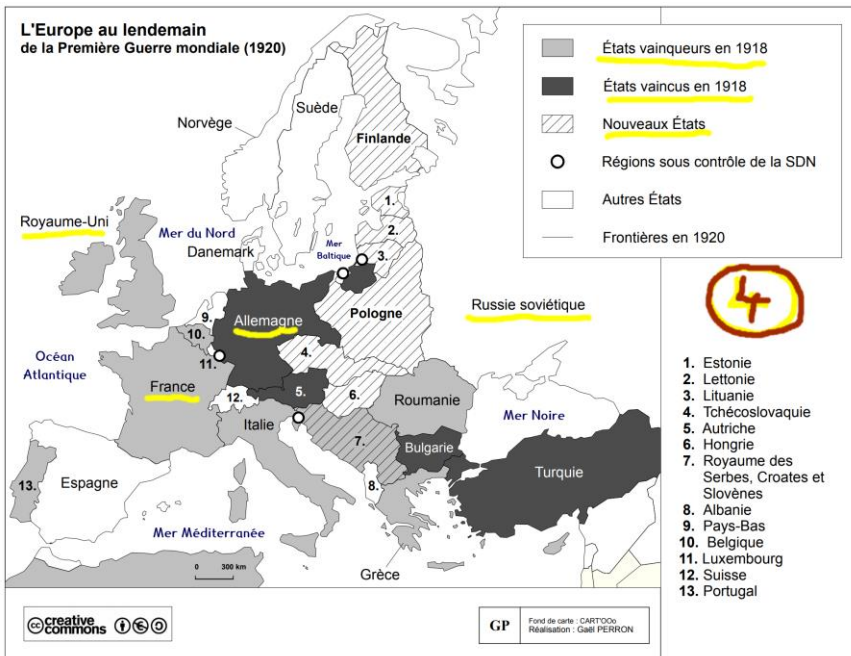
L'Europe au lendemain
de la Première Guerre mondiale (1920)

États vainqueurs en 1918
États vaincus en 1918
Nouveaux États
Régions sous contrôle de la SDN
Autres États
Frontières en 1920

Norvège
Suède
Finlande
Royaume-Uni
Mer du Nord
Danemark
Mer Baltique
1.
2.
3.
Russie soviétique
9.
10.
Allemagne
Pologne
Océan Atlantique
11.
4.
France
5.
12.
6.
Roumanie
Mer Noire
Italie
7.
Bulgarie
Turquie
13.
Espagne
8.
Mer Méditerranée
0 300 km
Grèce

4

1. Estonie
2. Lettonie
3. Lituanie
4. Tchécoslovaquie
5. Autriche
6. Hongrie
7. Royaume des Serbes, Croates et Slovènes
8. Albanie
9. Pays-Bas
10. Belgique
11. Luxembourg
12. Suisse
13. Portugal

creative commons

GP
Fond de carte : CART'OOo
Réalisation : Gaël PERRON